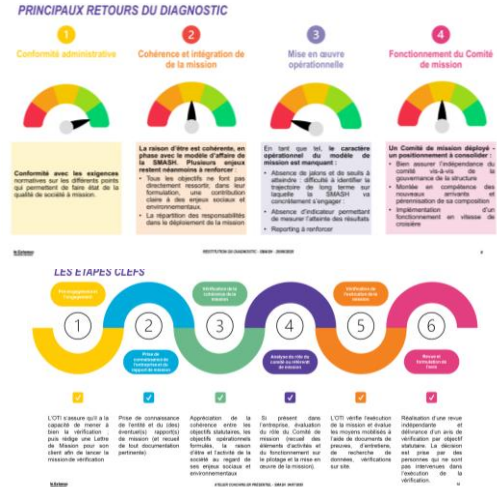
PRINCIPAUX RETOURS DU DIAGNOSTIC

1
Conformité administrative

Conformité avec les exigences normatives sur les différents points qui permettent de faire état de la qualité de société à mission.

2
Cohérence et intégration de la mission

La raison d'être est cohérente, en phase avec le modèle d'affaire de la SMASH. Plusieurs enjeux restent néanmoins à renforcer :
• Tous les objectifs ne font pas directement ressortir, dans leur formulation, une contribution claire à des enjeux sociaux et environnementaux.
• La répartition des responsabilités dans le déploiement de la mission

3
Mise en œuvre opérationnelle

En tant que tel, le caractère opérationnel du modèle de mission est manquant :
• Absence de jalons et de seuils à atteindre : difficulté à identifier la trajectoire de long terme sur laquelle la SMASH va concrètement s'engager :
• Absence d'indicateur permettant de mesurer l'atteinte des résultats
• Reporting à renforcer

4
Fonctionnement du Comité de mission

Un Comité de mission déployé - un positionnement à consolider :
• Bien assurer l'indépendance du comité vis-à-vis de la gouvernance de la structure
• Montée en compétence des nouveaux arrivants et pérennisation de sa composition
• Implémentation d'un fonctionnement en vitesse de croisière

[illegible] RESTITUTION DU DIAGNOSTIC - SMASH - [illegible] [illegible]

LES ETAPES CLEFS

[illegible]
1
2
Prise de connaissance de l'entité et du rapport de mission
3
Vérification de la cohérence de la mission
4
Analyse du rôle du comité de mission
5
Vérification de l'exécution de la mission
6
Revue et formulation de l'avis

L'OTI s'assure qu'il a la capacité de mener à bien la vérification puis rédige une Lettre de Mission pour son client afin de lancer la mission de vérification

Prise de connaissance de l'entité et du (des) éventuel(s) rapport(s) de mission (et recueil de tout documentation pertinente)

Appréciation de la cohérence entre les objectifs statutaires, les objectifs opérationnels formulés, la raison d'être et l'activité de la société au regard de ses enjeux sociaux et environnementaux

Si présent dans l'entreprise, évaluation du rôle du Comité de mission (recueil des éléments d'activités et du fonctionnement sur le pilotage et la mise en œuvre de la mission).

L'OTI vérifie l'exécution de la mission et évalue les moyens mobilisés à l'aide de documents de preuves, d'entretiens, de recherche de données, vérifications sur site.

Réalisation d'une revue indépendante et délivrance d'un avis de vérification par objectif statutaire. La décision est prise par des personnes qui ne sont pas intervenues dans l'exécution de la vérification.

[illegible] ATELIER COACHING DE PRESENTATION - SMASH - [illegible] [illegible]